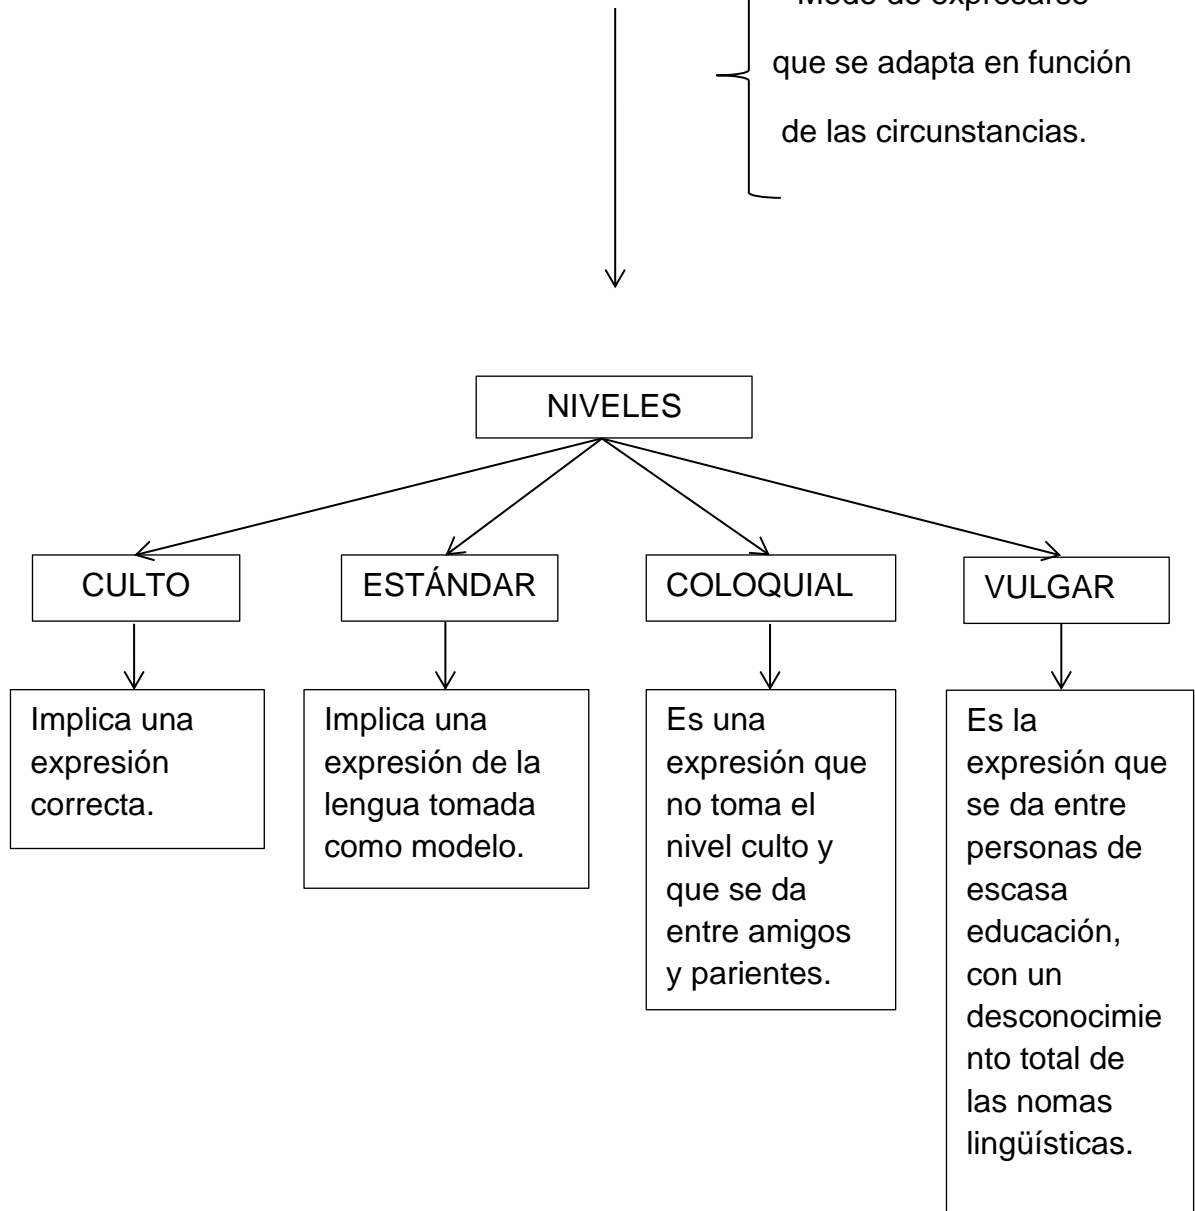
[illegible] que se adapta en función de las circunstancias.

NIVELES

CULTO

ESTÁNDAR

COLOQUIAL

VULGAR

Implica una expresión correcta.

Implica una expresión de la lengua tomada como modelo.

Es una expresión que no toma el nivel culto y que se da entre amigos y parientes.

Es la expresión que se da entre personas de escasa educación, con un desconocimiento total de las nomas lingüísticas.